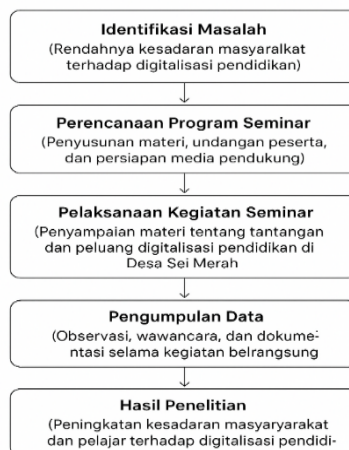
Identifikasi Masalah
(Rendahnya kesadaran masyaralkat terhadap digitalisasi pendidikan)

Perencanaan Program Seminar
(Penyusunan materi, undangan peserta, dan persiapan media pendukung)

Pelaksanaan Kegiatan Seminar
(Penyampaian materi tentang tantangan dan peluang digitalisasi pendidikan di Desa Sei Merah

Pengumpulan Data
(Observasi, wawancara, dan dokumentasi selama kegiatan belrangsung

Hasil Penelitian
(Peningkatan kesadaran masyaryarakat dan pelajar terhadap digitalisasi pendidi-